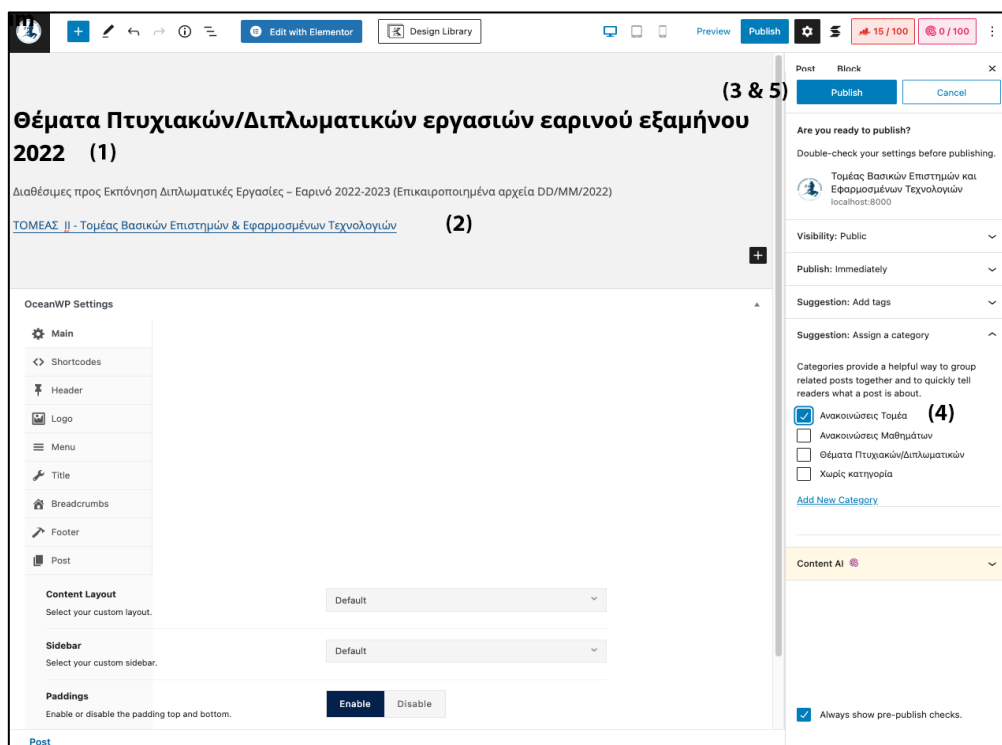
Edit with Elementor

Design Library

Preview

Publish

15 / 100

0 / 100

Post

Block

(3 & 5)

Publish

Cancel

Are you ready to publish?

Double-check your settings before publishing.

Τομέας Βασικών Επιστημών και Εφαρμοσμένων Τεχνολογιών
localhost:8000

Visibility: Public

Publish: Immediately

Suggestion: Add tags

Suggestion: Assign a category

Categories provide a helpful way to group related posts together and to quickly tell readers what a post is about.

Ανακοινώσεις Τομέα (4)

Ανακοινώσεις Μαθημάτων

Θέματα Πτυχιακών/Διπλωματικών

Χωρίς κατηγορία

Add New Category

Content AI

Always show pre-publish checks.

Θέματα Πτυχιακών/Διπλωματικών εργασιών εαρινού εξαμήνου 2022 (1)

Διαθέσιμες προς Εκπόνηση Διπλωματικές Εργασίες – Εαρινό 2022-2023 (Επικαιροποιημένα αρχεία DD/MM/2022)

ΤΟΜΕΑΣ ΙΙ - Τομέας Βασικών Επιστημών & Εφαρμοσμένων Τεχνολογιών (2)

OceanWP Settings

Main

Shortcodes

Header

Logo

Menu

Title

Breadcrumbs

Footer

Post

Content Layout
Select your custom layout.

Default

Sidebar
Select your custom sidebar.

Default

Paddings
Enable or disable the padding top and bottom.

Enable

Disable

Post